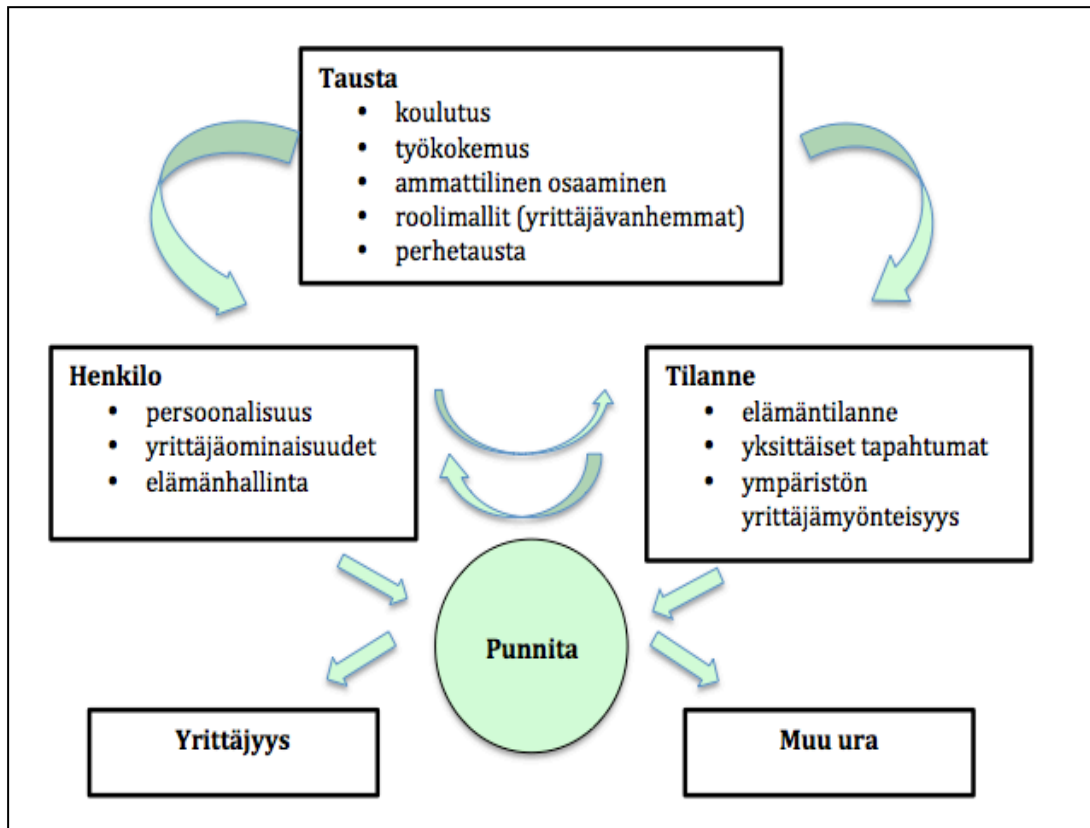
Tausta
- koulutus
- työkokemus
- ammattilinen osaaminen
- roolimallit (yrittäjävanhemmat)
- perhetausta

Henkilo
- persoonalisuus
- yrittäjäominaisuudet
- elämänhallinta

Tilanne
- elämäntilanne
- yksittäiset tapahtumat
- ympäristön yrittäjämyönteisyys

Punnita

Yrittäjyys

Muu ura